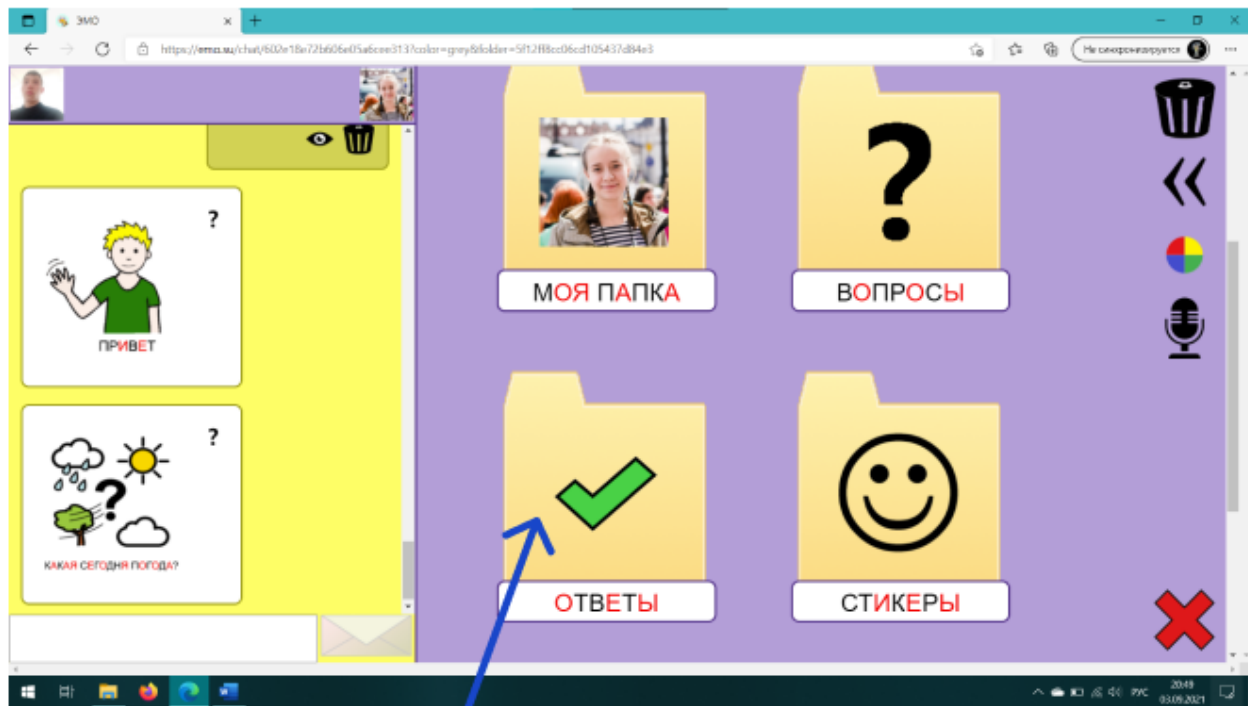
ЭМО

https://emo.su/chat/602e18e72b606e05a6cee313?color=grey&folder=5f12f88cc06cd105437d84e3

Не синхронизируется

?

ПРИВЕТ

?

КАКАЯ СЕГОДНЯ ПОГОДА?

МОЯ ПАПКА

ВОПРОСЫ

ОТВЕТЫ

СТИКЕРЫ

РУС

20:49
03.09.2021